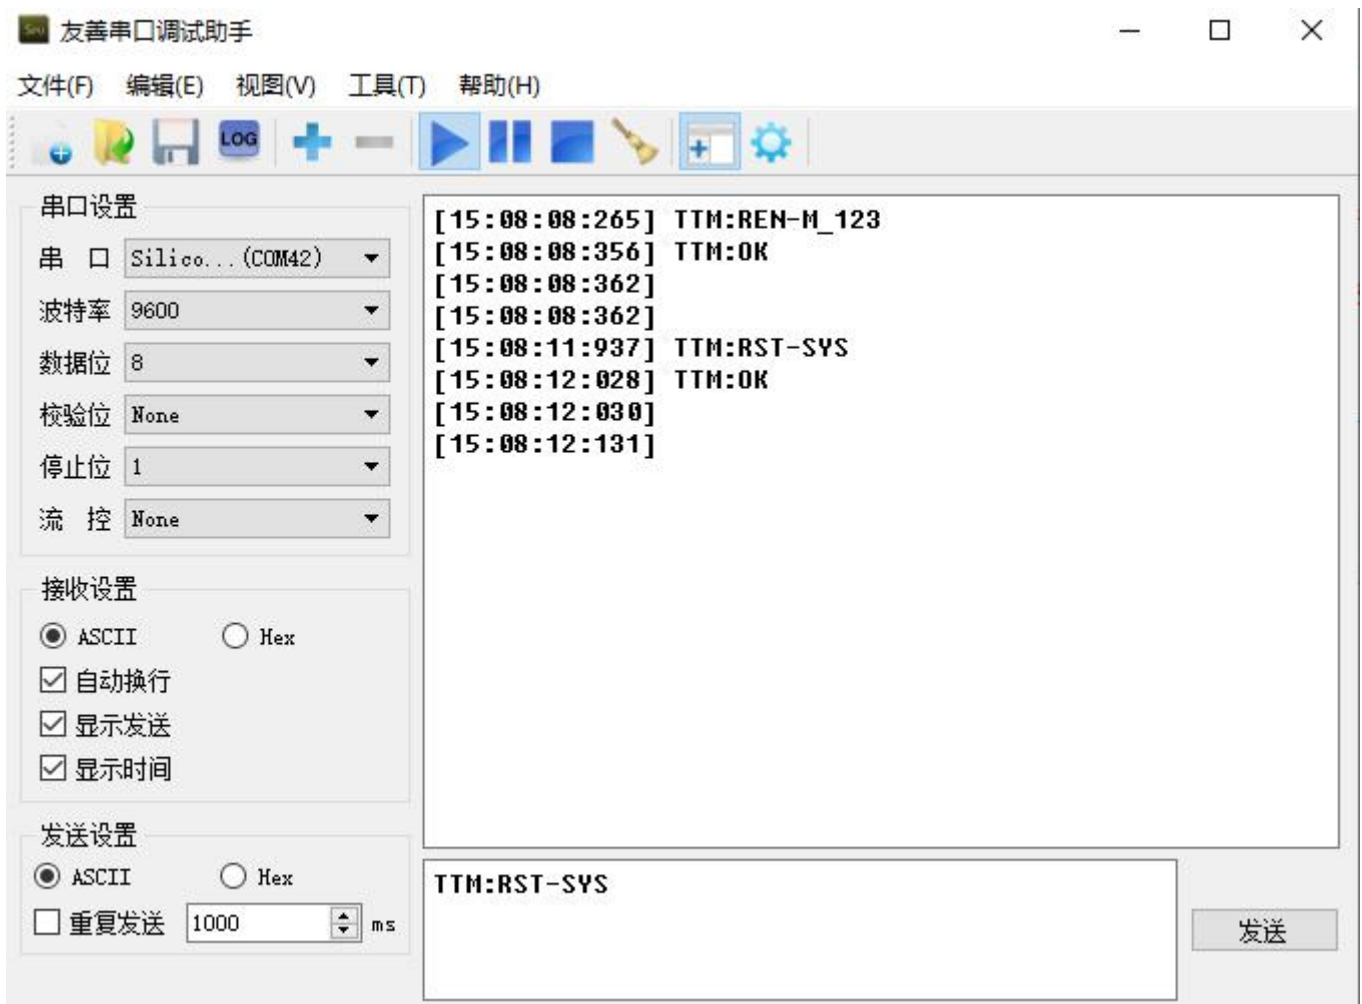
友善串口调试助手

文件(F) 编辑(E) 视图(V) 工具(T) 帮助(H)

LOG

串口设置
串 口 Silico...(COM42)
波特率 9600
数据位 8
校验位 None
停止位 1
流 控 None

接收设置
ASCII Hex
自动换行
显示发送
显示时间

发送设置
ASCII Hex
重复发送 1000 ms

[15:08:08:265] TTM:REN-M_123
[15:08:08:356] TTM:OK
[15:08:08:362]
[15:08:08:362]
[15:08:11:937] TTM:RST-SYS
[15:08:12:028] TTM:OK
[15:08:12:030]
[15:08:12:131]

TTM:RST-SYS

发送